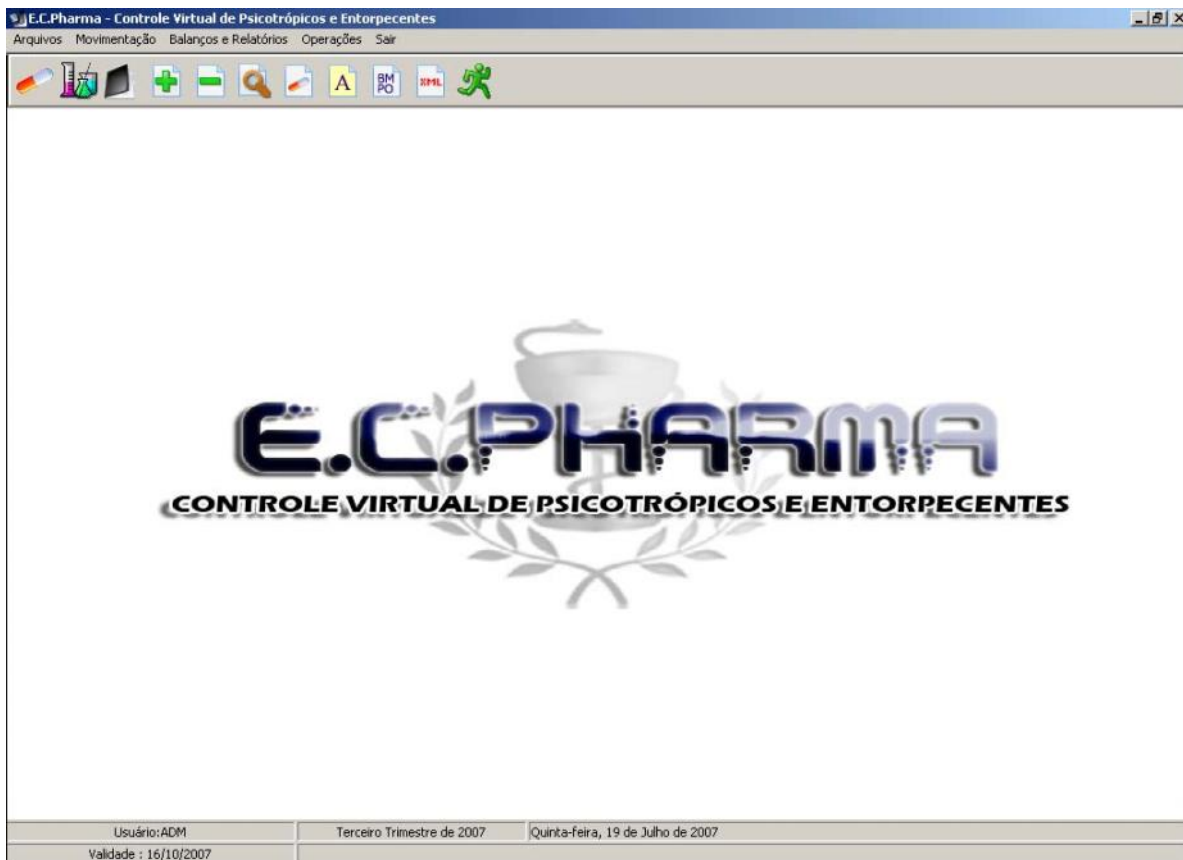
E.C.Pharma - Controle Virtual de Psicotrópicos e Entorpecentes

Arquivos Movimentação Balanços e Relatórios Operações Sair

A BM PO XML

E.C.PHARMA
CONTROLE VIRTUAL DE PSICOTRÓPICOS E ENTORPECENTES

Usuário:ADM | Terceiro Trimestre de 2007 | Quinta-feira, 19 de Julho de 2007
Validade : 16/10/2007